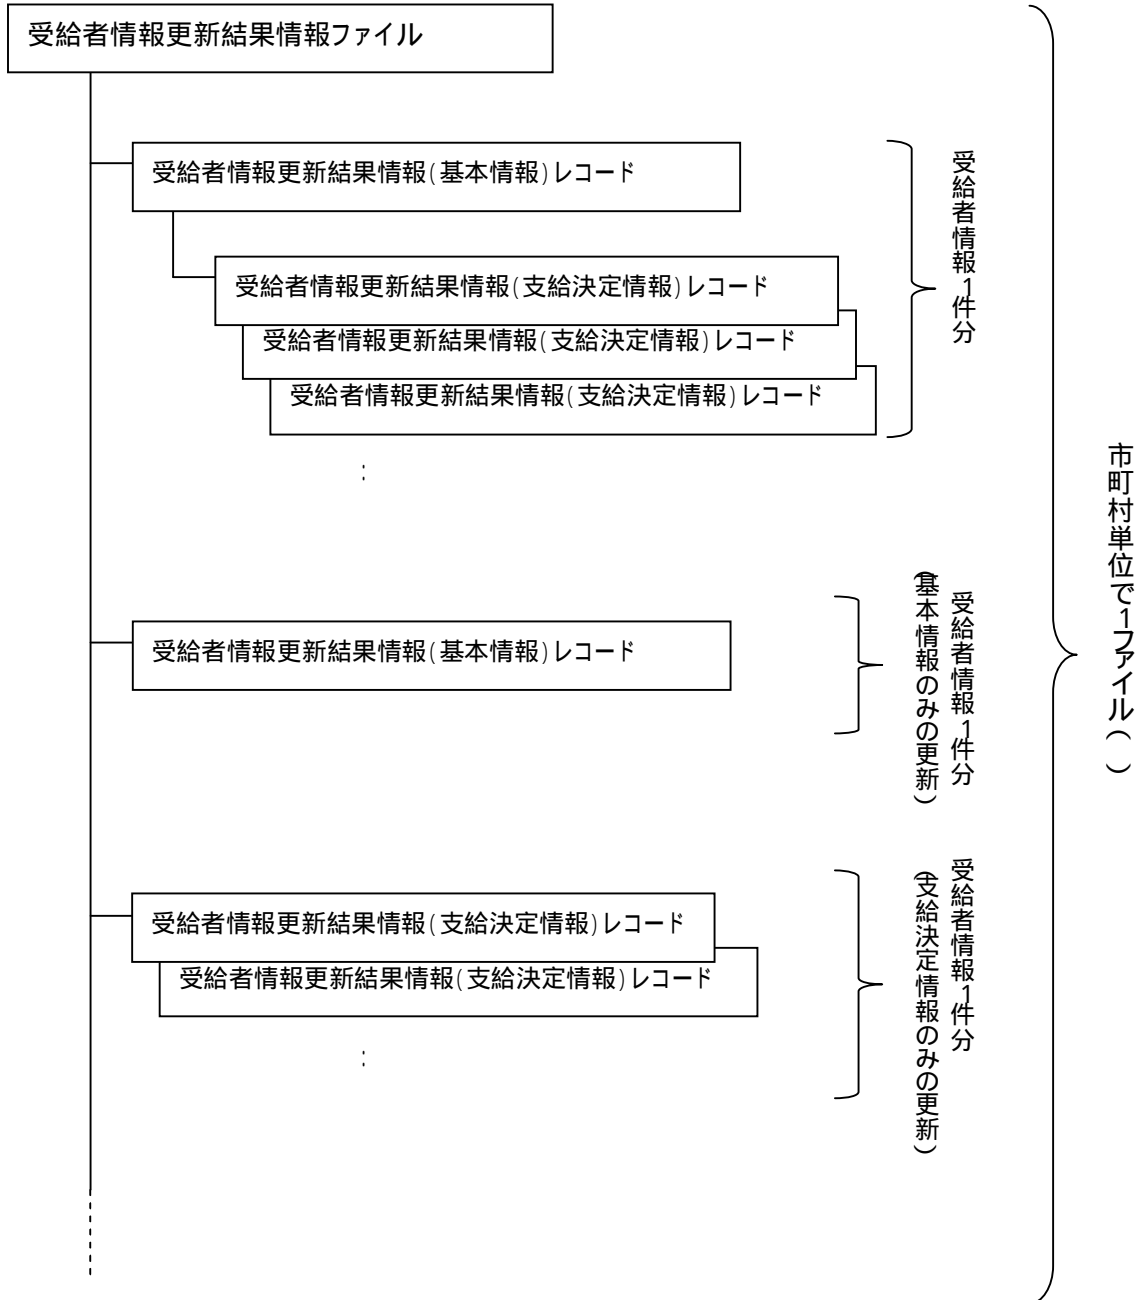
受給者情報更新結果情報ファイル

受給者情報更新結果情報(基本情報)レコード

受給者情報更新結果情報(支給決定情報)レコード

受給者情報更新結果情報(支給決定情報)レコード

受給者情報更新結果情報(支給決定情報)レコード

受給者情報1件分

:

受給者情報更新結果情報(基本情報)レコード

受給者情報1件分
(基本情報のみの更新)

受給者情報更新結果情報(支給決定情報)レコード

受給者情報更新結果情報(支給決定情報)レコード

:

受給者情報1件分
(支給決定情報のみの更新)

市町村単位で1ファイル( )